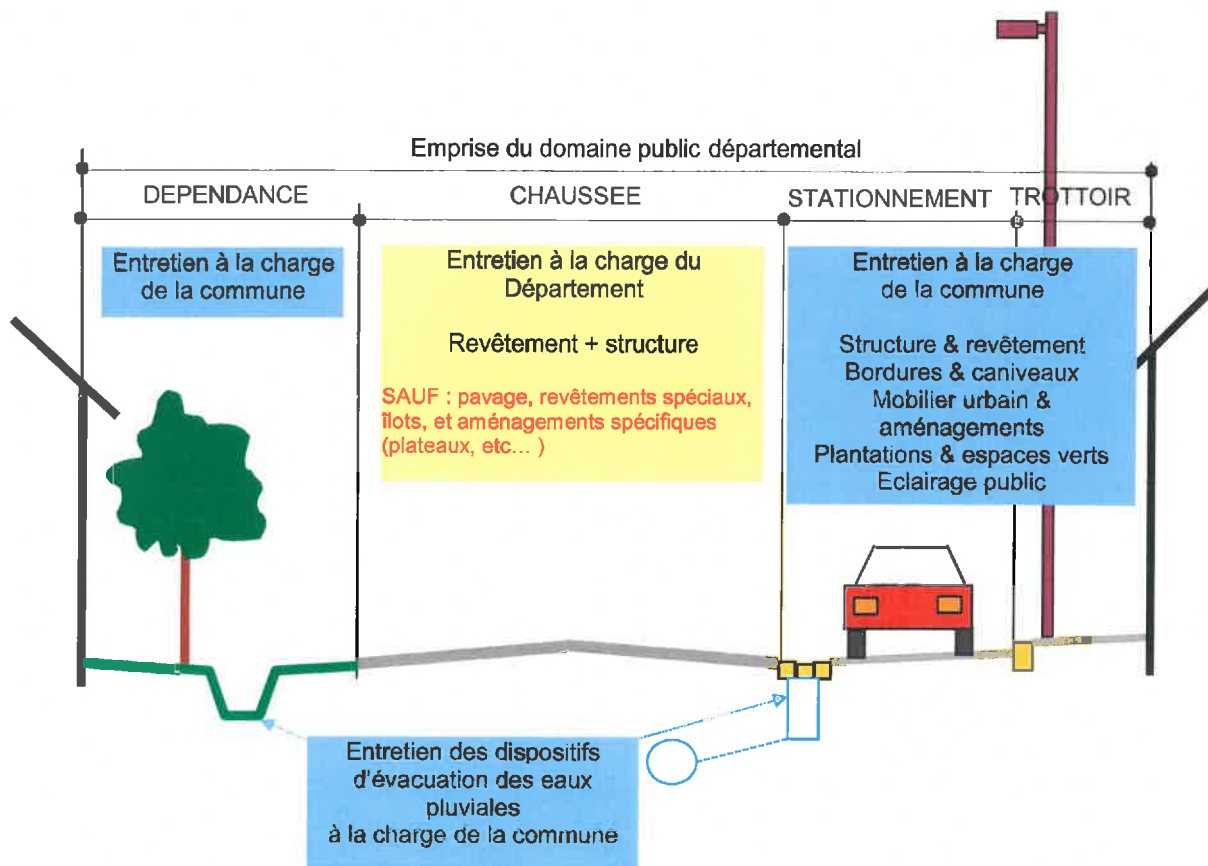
Emprise du domaine public départemental

DEPENDANCE

CHAUSSEE

STATIONNEMENT

TROTTOIR

Entretien à la charge de la commune

Entretien à la charge du Département

Revêtement + structure

SAUF : pavage, revêtements spéciaux, îlots, et aménagements spécifiques (plateaux, etc... )

Entretien à la charge de la commune

Structure & revêtement
Bordures & caniveaux
Mobilier urbain & aménagements
Plantations & espaces verts
Eclairage public

Entretien des dispositifs d'évacuation des eaux pluviales à la charge de la commune